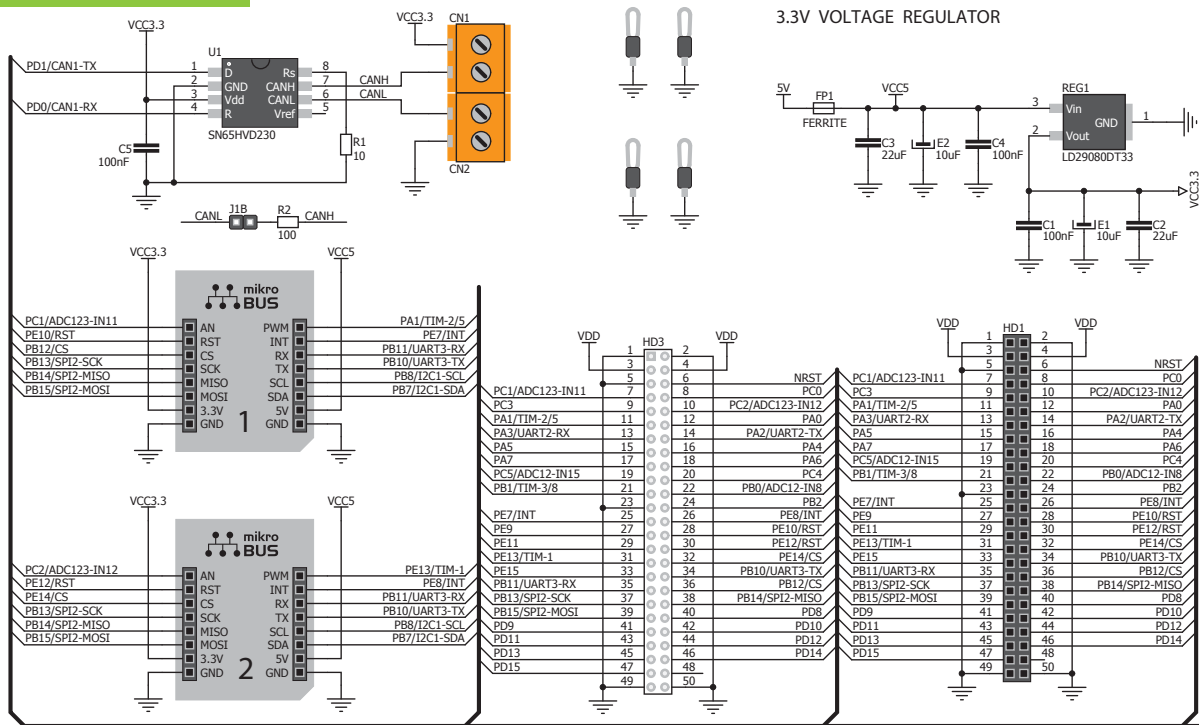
VCC3.3
U1
PD1/CAN1-TX
PD0/CAN1-RX
1 D
2 GND
3 Vdd
4 R
Rs 8
CANH 7
CANL 6
Vref 5
SN65HVD230
C5
100nF
VCC3.3
CN1
CANH
CANL
R1
10
CN2
CANL J1B R2 CANH
100

3.3V VOLTAGE REGULATOR
5V
FP1
FERRITE
VCC5
C3
22uF
E2
10uF
C4
100nF
3 Vin
2 Vout
REG1
GND 1
LD29080DT33
C1
100nF
E1
10uF
C2
22uF
VCC3.3

VCC3.3
VCC5
mikro BUS
PC1/ADC123-IN11 AN
PE10/RST RST
PB12/CS CS
PB13/SPI2-SCK SCK
PB14/SPI2-MISO MISO
PB15/SPI2-MOSI MOSI
3.3V
GND
1
PWM PA1/TIM-2/5
INT PE7/INT
RX PB11/UART3-RX
TX PB10/UART3-TX
SCL PB8/I2C1-SCL
SDA PB7/I2C1-SDA
5V
GND

VCC3.3
VCC5
mikro BUS
PC2/ADC123-IN12 AN
PE12/RST RST
PE14/CS CS
PB13/SPI2-SCK SCK
PB14/SPI2-MISO MISO
PB15/SPI2-MOSI MOSI
3.3V
GND
2
PWM PE13/TIM-1
INT PE8/INT
RX PB11/UART3-RX
TX PB10/UART3-TX
SCL PB8/I2C1-SCL
SDA PB7/I2C1-SDA
5V
GND

VDD HD3 VDD
| | | | |
|---|---|---|---|
| | 1 | 2 | |
| | 3 | 4 | |
| | 5 | 6 | NRST |
| PC1/ADC123-IN11 | 7 | 8 | PC0 |
| PC3 | 9 | 10 | PC2/ADC123-IN12 |
| PA1/TIM-2/5 | 11 | 12 | PA0 |
| PA3/UART2-RX | 13 | 14 | PA2/UART2-TX |
| PA5 | 15 | 16 | PA4 |
| PA7 | 17 | 18 | PA6 |
| PC5/ADC12-IN15 | 19 | 20 | PC4 |
| PB1/TIM-3/8 | 21 | 22 | PB0/ADC12-IN8 |
| | 23 | 24 | PB2 |
| PE7/INT | 25 | 26 | PE8/INT |
| PE9 | 27 | 28 | PE10/RST |
| PE11 | 29 | 30 | PE12/RST |
| PE13/TIM-1 | 31 | 32 | PE14/CS |
| PE15 | 33 | 34 | PB10/UART3-TX |
| PB11/UART3-RX | 35 | 36 | PB12/CS |
| PB13/SPI2-SCK | 37 | 38 | PB14/SPI2-MISO |
| PB15/SPI2-MOSI | 39 | 40 | PD8 |
| PD9 | 41 | 42 | PD10 |
| PD11 | 43 | 44 | PD12 |
| PD13 | 45 | 46 | PD14 |
| PD15 | 47 | 48 | |
| | 49 | 50 | |

VDD HD1 VDD
| | | | |
|---|---|---|---|
| | 1 | 2 | |
| | 3 | 4 | |
| | 5 | 6 | NRST |
| PC1/ADC123-IN11 | 7 | 8 | PC0 |
| PC3 | 9 | 10 | PC2/ADC123-IN12 |
| PA1/TIM-2/5 | 11 | 12 | PA0 |
| PA3/UART2-RX | 13 | 14 | PA2/UART2-TX |
| PA5 | 15 | 16 | PA4 |
| PA7 | 17 | 18 | PA6 |
| PC5/ADC12-IN15 | 19 | 20 | PC4 |
| PB1/TIM-3/8 | 21 | 22 | PB0/ADC12-IN8 |
| | 23 | 24 | PB2 |
| PE7/INT | 25 | 26 | PE8/INT |
| PE9 | 27 | 28 | PE10/RST |
| PE11 | 29 | 30 | PE12/RST |
| PE13/TIM-1 | 31 | 32 | PE14/CS |
| PE15 | 33 | 34 | PB10/UART3-TX |
| PB11/UART3-RX | 35 | 36 | PB12/CS |
| PB13/SPI2-SCK | 37 | 38 | PB14/SPI2-MISO |
| PB15/SPI2-MOSI | 39 | 40 | PD8 |
| PD9 | 41 | 42 | PD10 |
| PD11 | 43 | 44 | PD12 |
| PD13 | 45 | 46 | PD14 |
| PD15 | 47 | 48 | |
| | 49 | 50 | |